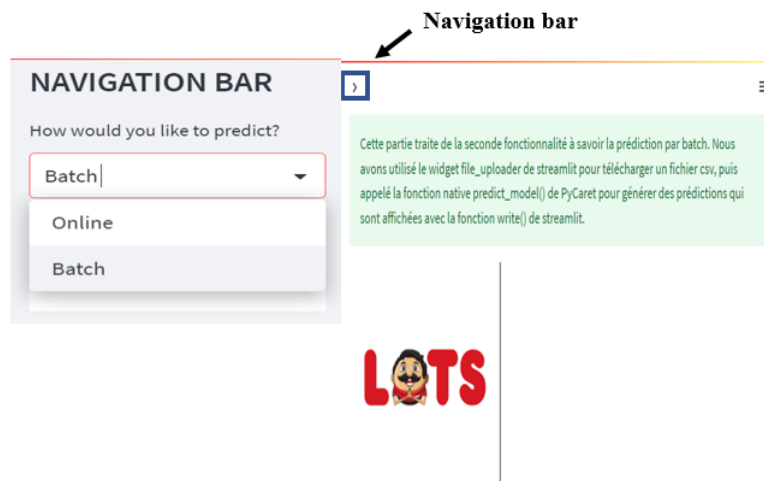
Navigation bar

NAVIGATION BAR

How would you like to predict?

Batch

Online

Batch

›

Cette partie traite de la seconde fonctionnalité à savoir la prédiction par batch. Nous avons utilisé le widget file_uploader de streamlit pour télécharger un fichier csv, puis appelé la fonction native predict_model() de PyCaret pour générer des prédictions qui sont affichées avec la fonction write() de streamlit.

LOTS